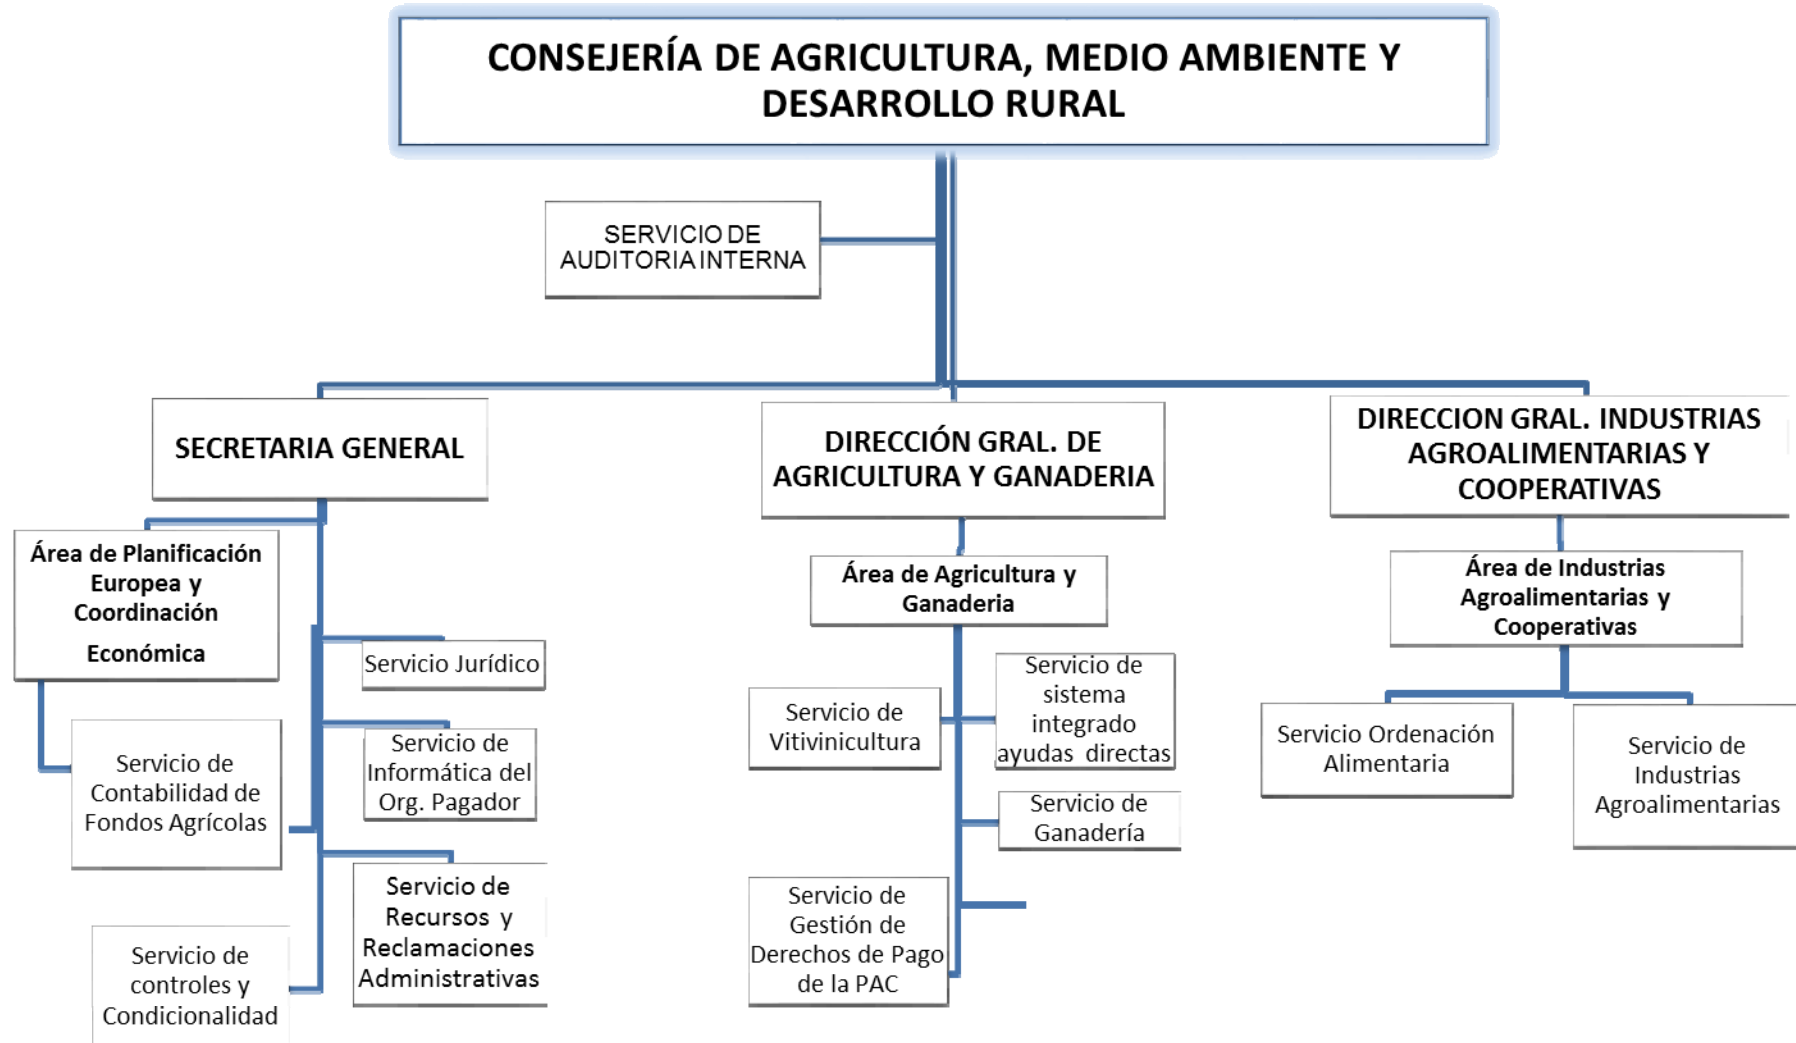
CONSEJERÍA DE AGRICULTURA, MEDIO AMBIENTE Y DESARROLLO RURAL

SERVICIO DE AUDITORIA INTERNA

SECRETARIA GENERAL

Área de Planificación Europea y Coordinación Económica

Servicio Jurídico

Servicio de Contabilidad de Fondos Agrícolas

Servicio de Informática del Org. Pagador

Servicio de Recursos y Reclamaciones Administrativas

Servicio de controles y Condicionalidad

DIRECCIÓN GRAL. DE AGRICULTURA Y GANADERIA

Área de Agricultura y Ganaderia

Servicio de Vitivinicultura

Servicio de sistema integrado ayudas directas

Servicio de Ganadería

Servicio de Gestión de Derechos de Pago de la PAC

DIRECCION GRAL. INDUSTRIAS AGROALIMENTARIAS Y COOPERATIVAS

Área de Industrias Agroalimentarias y Cooperativas

Servicio Ordenación Alimentaria

Servicio de Industrias Agroalimentarias